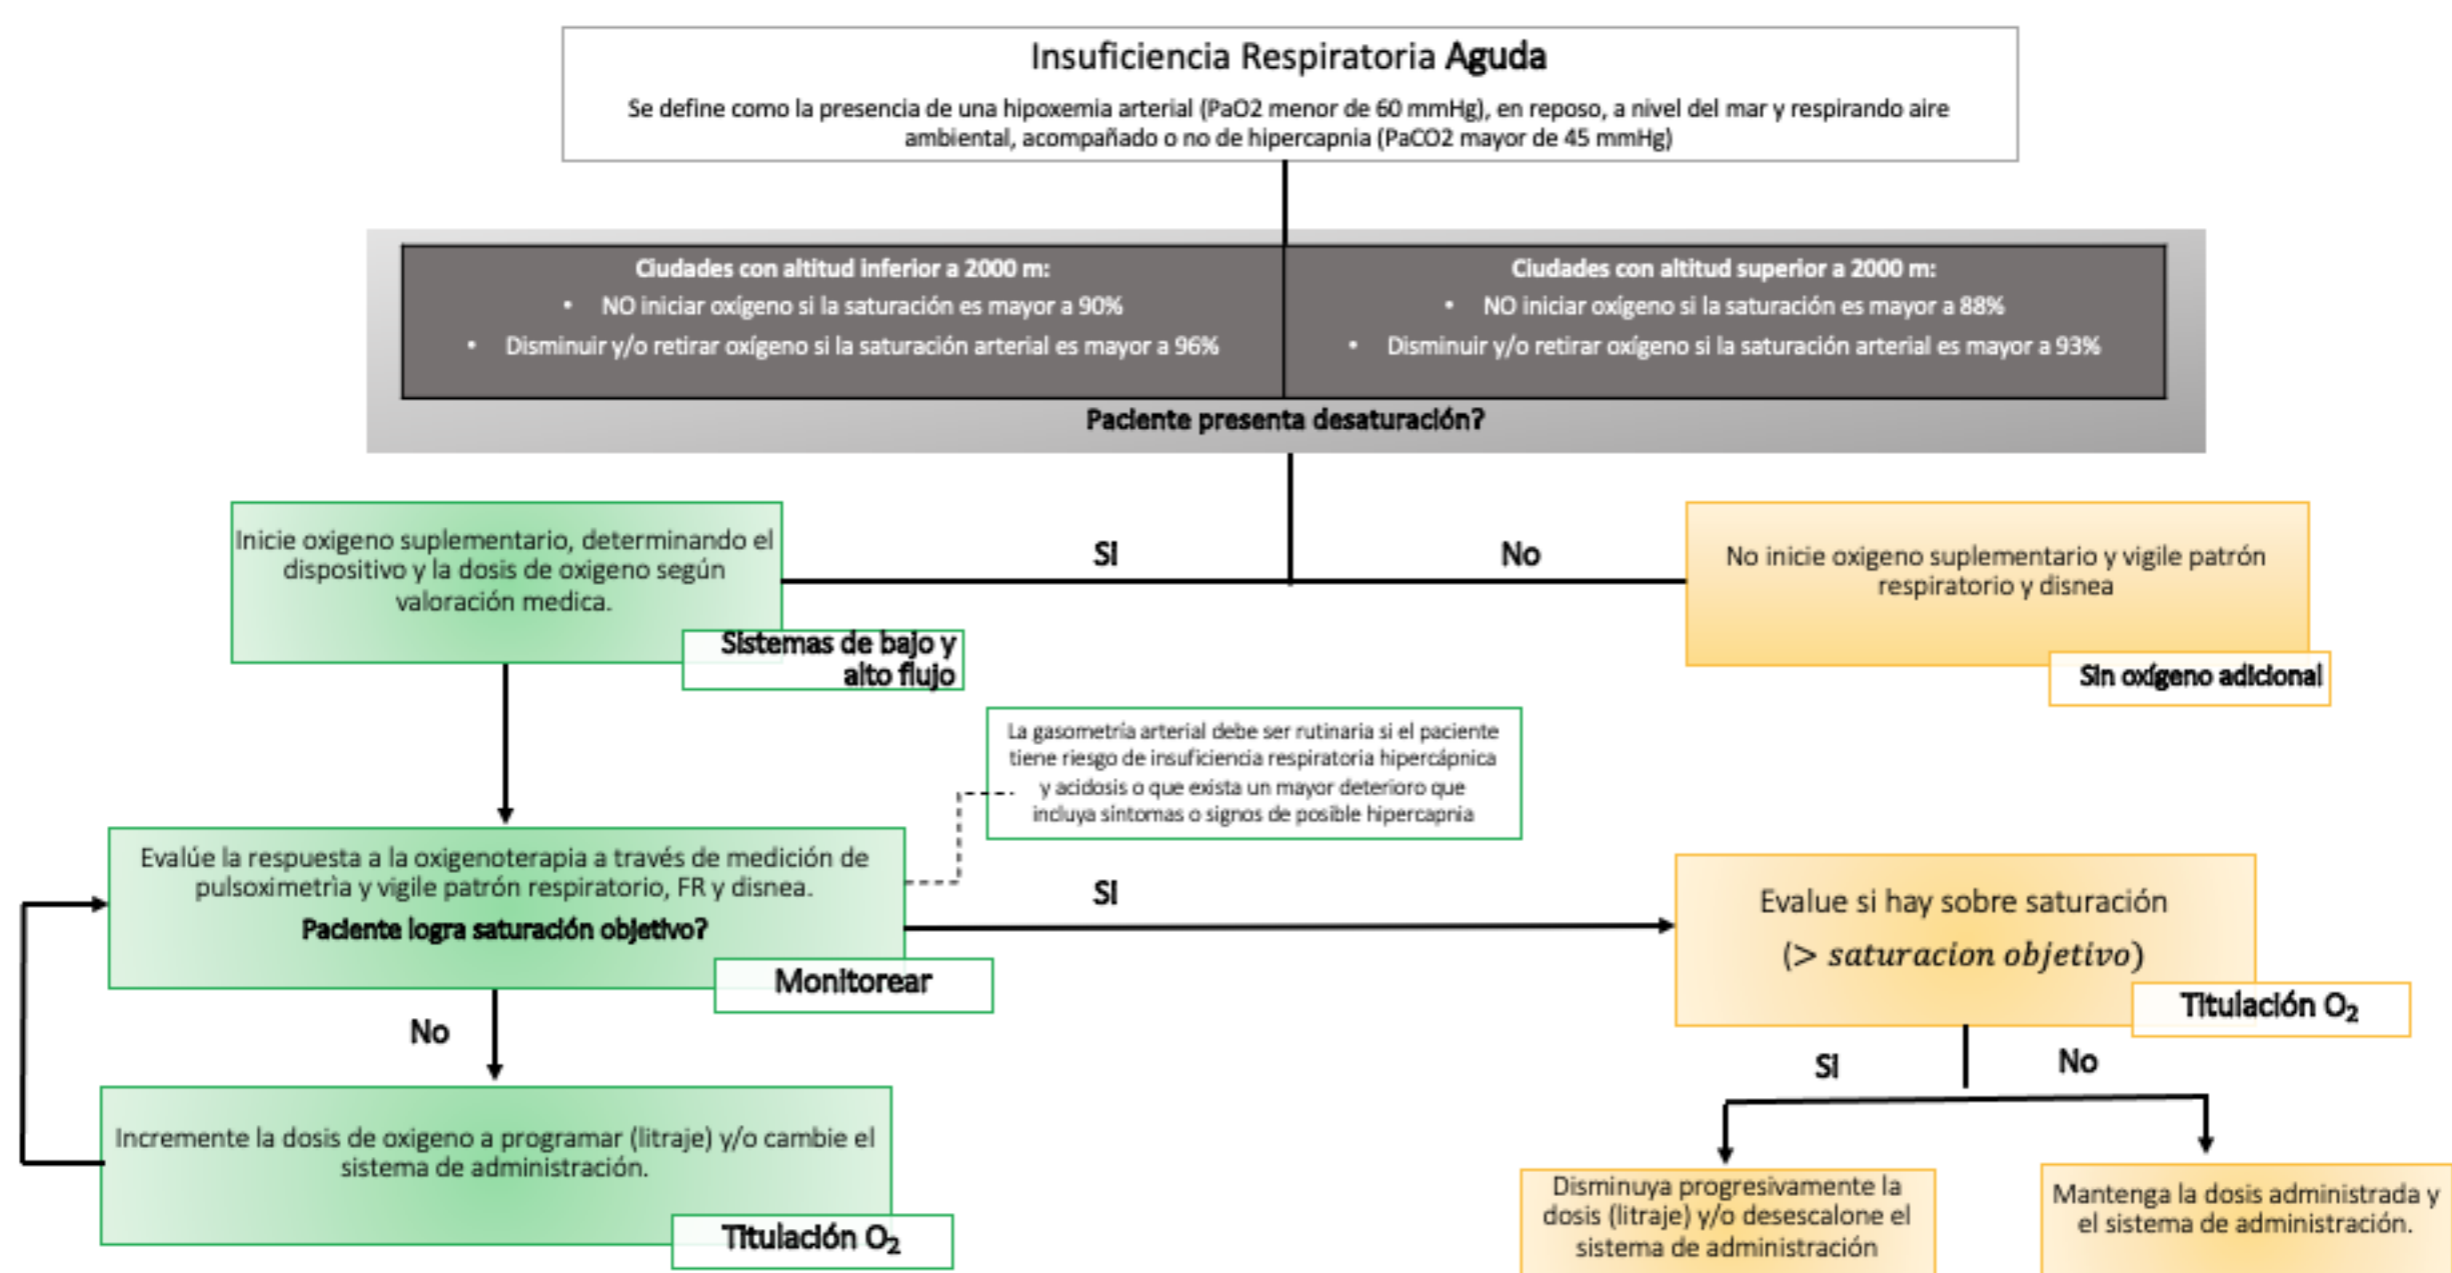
Insuficiencia Respiratoria Aguda

Se define como la presencia de una hipoxemia arterial (PaO2 menor de 60 mmHg), en reposo, a nivel del mar y respirando aire ambiental, acompañado o no de hipercapnia (PaCO2 mayor de 45 mmHg)

Ciudades con altitud inferior a 2000 m:
• NO iniciar oxigeno si la saturación es mayor a 90%
• Disminuir y/o retirar oxígeno si la saturación arterial es mayor a 96%

Ciudades con altitud superior a 2000 m:
• NO iniciar oxigeno si la saturación es mayor a 88%
• Disminuir y/o retirar oxígeno si la saturación arterial es mayor a 93%

Paciente presenta desaturación?

SI

No

Inicie oxigeno suplementario, determinando el dispositivo y la dosis de oxigeno según valoración medica.

Sistemas de bajo y alto flujo

No inicie oxigeno suplementario y vigile patrón respiratorio y disnea

Sin oxígeno adicional

La gasometría arterial debe ser rutinaria si el paciente tiene riesgo de insuficiencia respiratoria hipercápnica y acidosis o que exista un mayor deterioro que incluya síntomas o signos de posible hipercapnia

Evalúe la respuesta a la oxigenoterapia a través de medición de pulsoximetría y vigile patrón respiratorio, FR y disnea.

Paciente logra saturación objetivo?

Monitorear

SI

Evalue si hay sobre saturación
$(> saturacion\ objetivo)$

Titulación $O_2$

No

SI

No

Incremente la dosis de oxigeno a programar (litraje) y/o cambie el sistema de administración.

Titulación $O_2$

Disminuya progresivamente la dosis (litraje) y/o desescalone el sistema de administración

Mantenga la dosis administrada y el sistema de administración.